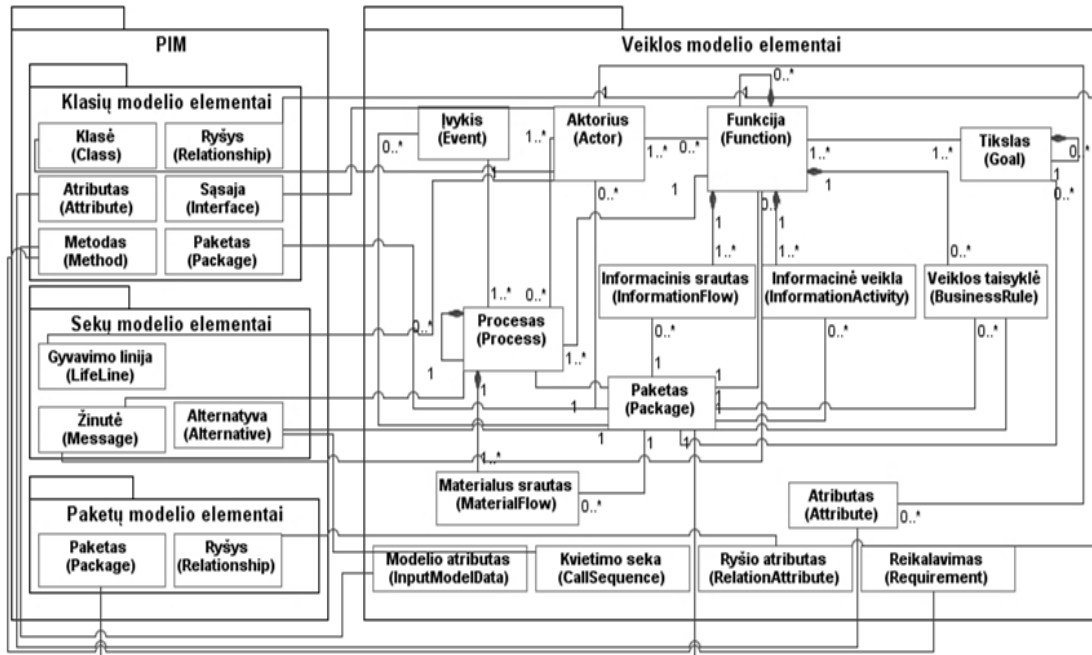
PIM

Klasių modelio elementai

Klasė
(Class)

Ryšys
(Relationship)

Atributas
(Attribute)

Sąsaja
(Interface)

Metodas
(Method)

Paketas
(Package)

Sekų modelio elementai

Gyvavimo linija
(LifeLine)

Žinutė
(Message)

Alternatyva
(Alternative)

Paketų modelio elementai

Paketas
(Package)

Ryšys
(Relationship)

Veiklos modelio elementai

Įvykis
(Event)

Aktorius
(Actor)

Funkcija
(Function)

Tikslas
(Goal)

Informacinis srautas
(InformationFlow)

Informacinė veikla
(InformationActivity)

Veiklos taisyklė
(BusinessRule)

Procesas
(Process)

Paketas
(Package)

Materialus srautas
(MaterialFlow)

Atributas
(Attribute)

Modelio atributas
(InputModelData)

Kvietimo seka
(CallSequence)

Ryšio atributas
(RelationAttribute)

Reikalavimas
(Requirement)

0..* 0..* 1..* 1..* 0..* 1..* 1..* 0..* 0..* 1 1 1 1 1 1..* 1..* 0..* 1..* 0..* 0..* 0..* 0..* 0..* 1..* 1 1 1 1 1 1 1 1 1..* 0..* 0..* 0..* 1